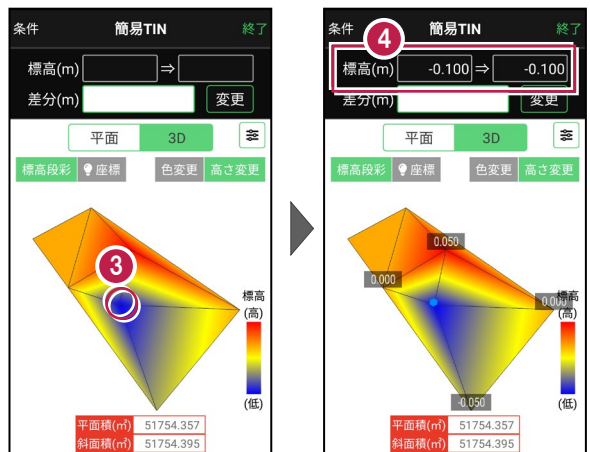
条件 簡易TIN 終了

標高(m) ⇒
差分(m) 変更

平面 3D

標高段彩 座標 色変更 高さ変更

3

標高
(高)
(低)

| 平面積(㎡) | 51754.357 |
|---|---|
| 斜面積(㎡) | 51754.395 |

条件 簡易TIN 終了

4

標高(m) -0.100 ⇒ -0.100
差分(m) 変更

平面 3D

標高段彩 座標 色変更 高さ変更

0.050
0.000
0.000
-0.050

標高
(高)
(低)

| 平面積(㎡) | 51754.357 |
|---|---|
| 斜面積(㎡) | 51754.395 |